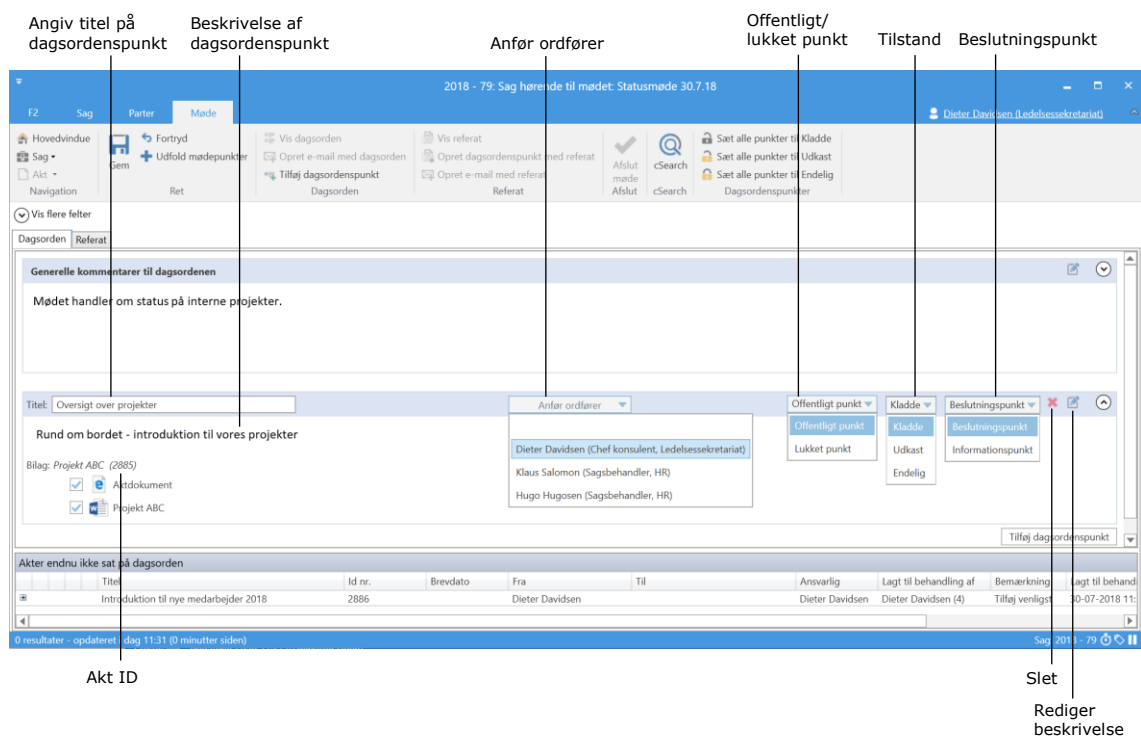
Angiv titel på dagsordenspunkt

Beskrivelse af dagsordenspunkt

Anfør ordfører

Offentligt/ lukket punkt

Tilstand

Beslutningspunkt

2018 - 79: Sag hørende til mødet: Statusmøde 30.7.18

Dieter Davidsen (Ledelsessekretariat)

F2 | Sag | Parter | Møde

Hovedvindue
Sag
Akt
Navigation

Gem
Fortryd
Udfold mødepunkter
Ret

Vis dagsorden
Opret e-mail med dagsorden
Tilføj dagsordenspunkt
Dagsorden

Vis referat
Opret dagsordenspunkt med referat
Opret e-mail med referat
Referat

Afslut møde
Afslut

cSearch
cSearch

Sæt alle punkter til Kladde
Sæt alle punkter til Udkast
Sæt alle punkter til Endelig
Dagsordenspunkter

Vis flere felter

Dagsorden | Referat

Generelle kommentarer til dagsordenen

Mødet handler om status på interne projekter.

Titel: Oversigt over projekter

Anfør ordfører

Offentligt punkt
Offentligt punkt
Lukket punkt

Kladde
Kladde
Udkast
Endelig

Beslutningspunkt
Beslutningspunkt
Informationspunkt

Rund om bordet - introduktion til vores projekter

Bilag: Projekt ABC (2885)
Aktdokument
Projekt ABC

Dieter Davidsen (Chef konsulent, Ledelsessekretariat)
Klaus Salomon (Sagsbehandler, HR)
Hugo Hugosen (Sagsbehandler, HR)

Tilføj dagsordenspunkt

Akter endnu ikke sat på dagsorden

| Titel | Id nr. | Brevdato | Fra | Til | Ansvarlig | Lagt til behandling af | Bemærkning | Lagt til behand |
|---|---|---|---|---|---|---|---|---|
| Introduktion til nye medarbejder 2018 | 2886 | | Dieter Davidsen | | Dieter Davidsen | Dieter Davidsen (4) | Tilføj venligst | 30-07-2018 11: |

0 resultater - opdateret i dag 11:31 (0 minutter siden)

Sag 2018 - 79

Akt ID

Slet

Rediger beskrivelse